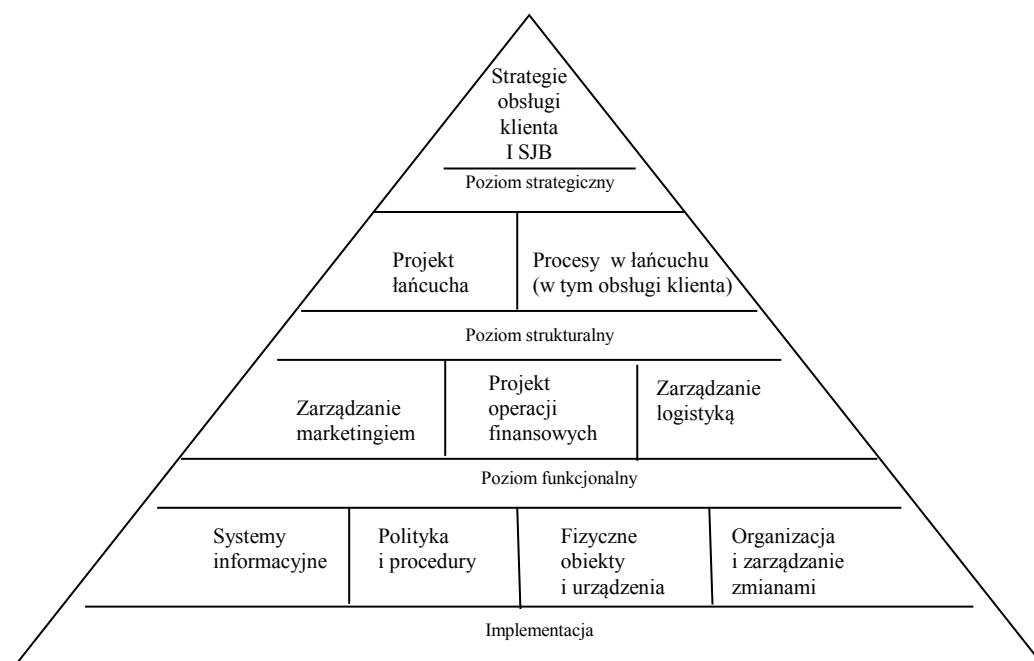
Strategie obsługi klienta I SJB

Poziom strategiczny

Projekt łańcucha

Procesy w łańcuchu (w tym obsługi klienta)

Poziom strukturalny

Zarządzanie marketingiem

Projekt operacji finansowych

Zarządzanie logistyką

Poziom funkcjonalny

Systemy informacyjne

Polityka i procedury

Fizyczne obiekty i urządzenia

Organizacja i zarządzanie zmianami

Implementacja